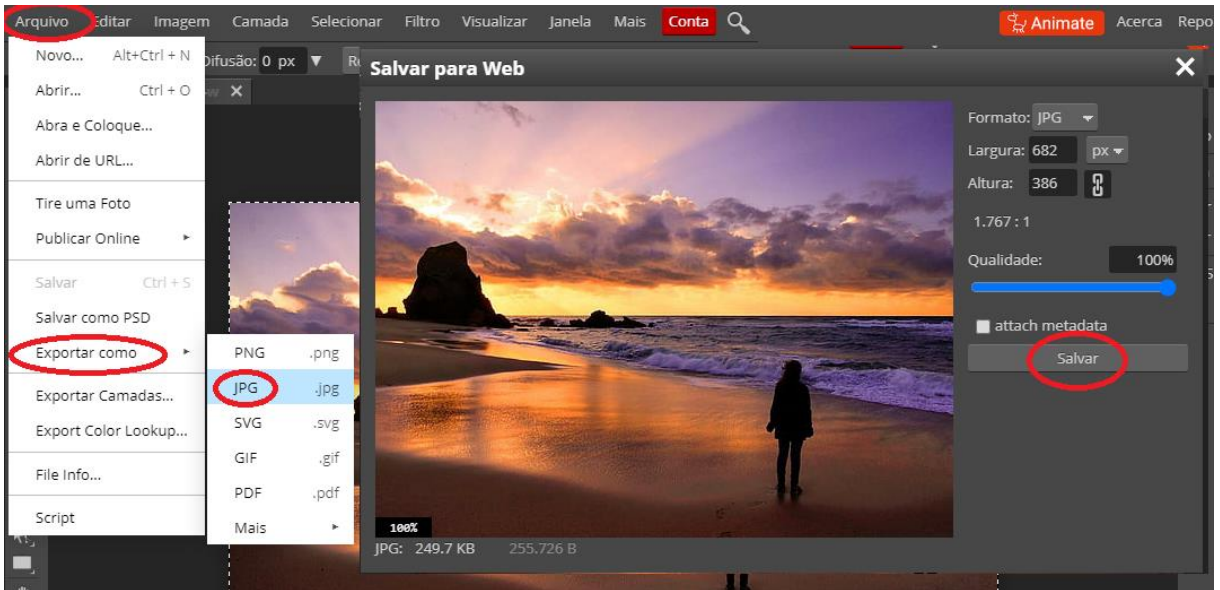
Arquivo Editar Imagem Camada Selecionar Filtro Visualizar Janela Mais Conta

Animate Acerca Repo

Novo... Alt+Ctrl + N
Abrir... Ctrl + O
Abra e Coloque...
Abrir de URL...
Tire uma Foto
Publicar Online
Salvar Ctrl + S
Salvar como PSD
Exportar como
Exportar Camadas...
Export Color Lookup...
File Info...
Script

PNG .png
JPG .jpg
SVG .svg
GIF .gif
PDF .pdf
Mais

Difusão: 0 px

Salvar para Web

Formato: JPG
Largura: 682 px
Altura: 386
1.767 : 1
Qualidade: 100%
attach metadata
Salvar

100%
JPG: 249.7 KB 255.726 B